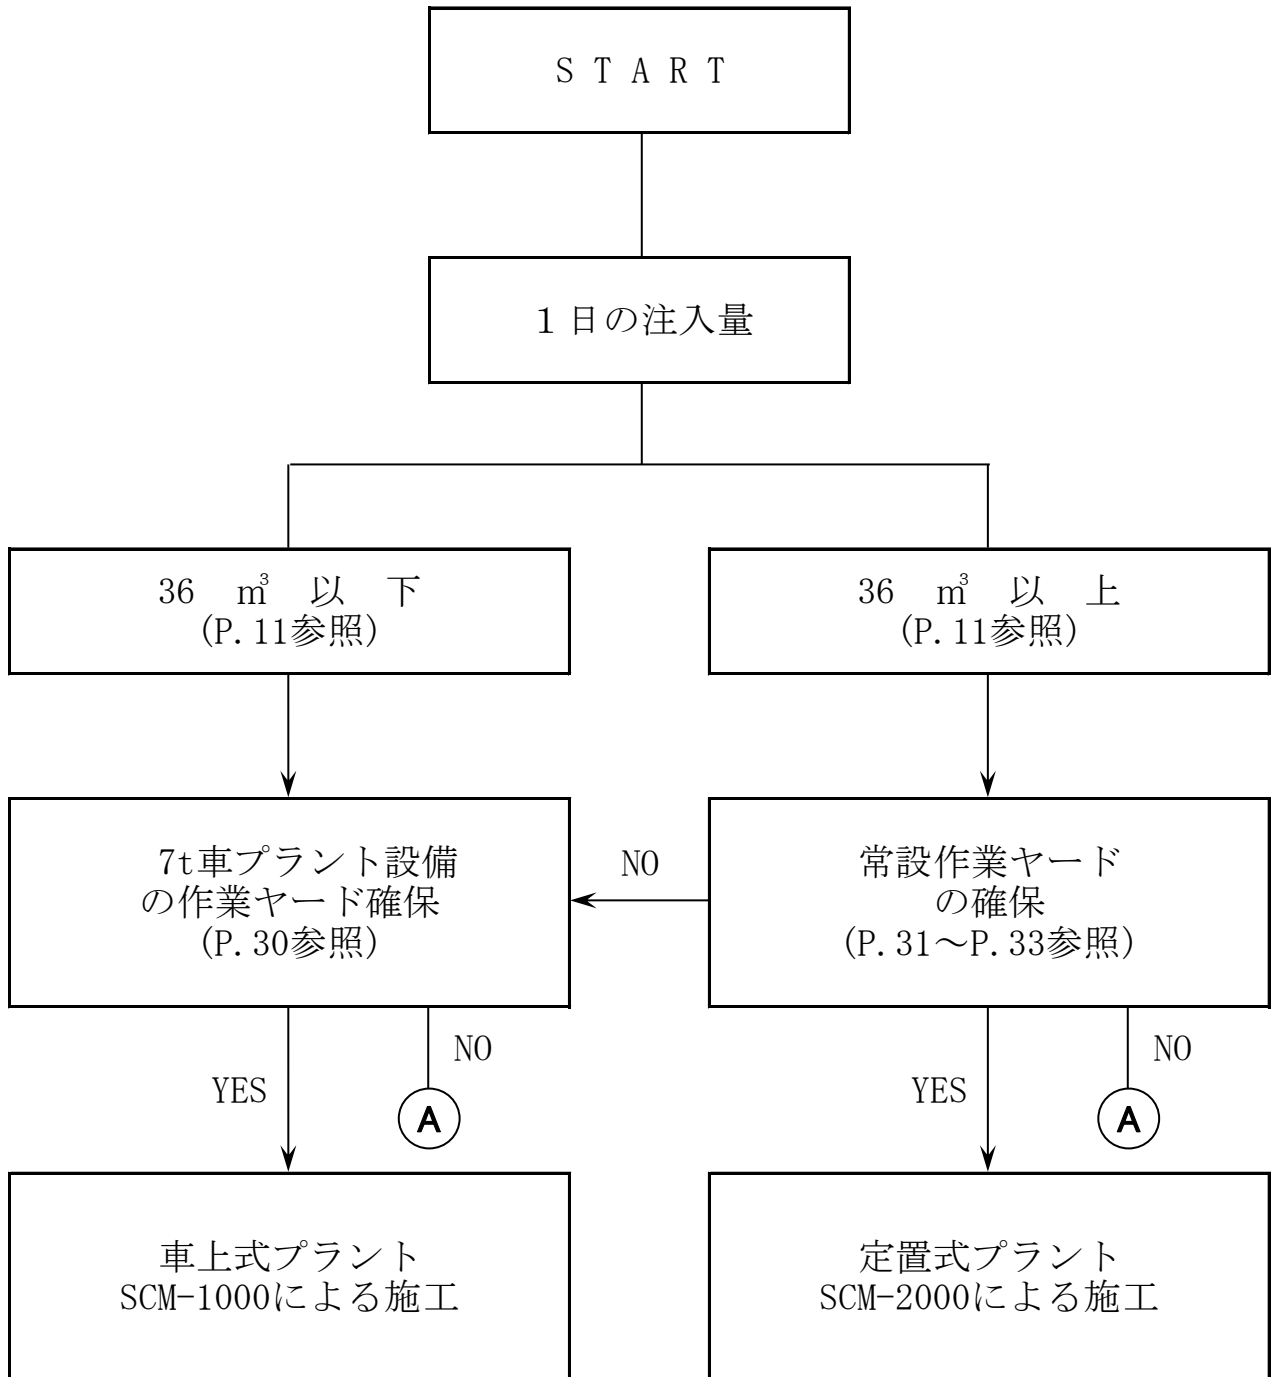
START

1日の注入量

36 ㎥ 以 下
(P.11参照)

36 ㎥ 以 上
(P.11参照)

7t車プラント設備
の作業ヤード確保
(P.30参照)

NO

常設作業ヤード
の確保
(P.31～P.33参照)

NO

YES

A

NO

YES

A

車上式プラント
SCM-1000による施工

定置式プラント
SCM-2000による施工